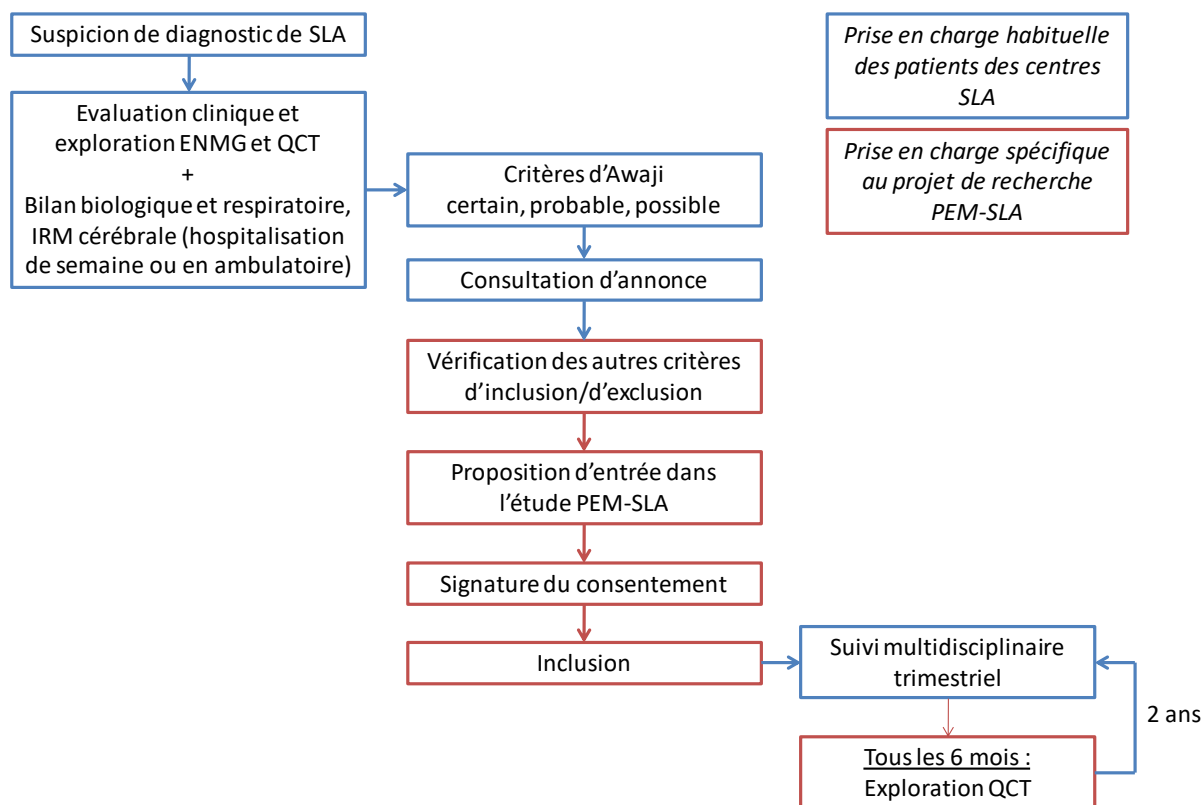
Suspicion de diagnostic de SLA

Evaluation clinique et exploration ENMG et QCT
+
Bilan biologique et respiratoire, IRM cérébrale (hospitalisation de semaine ou en ambulatoire)

Critères d'Awaji
certain, probable, possible

Consultation d'annonce

Vérification des autres critères d'inclusion/d'exclusion

Proposition d'entrée dans l'étude PEM-SLA

Signature du consentement

Inclusion

Suivi multidisciplinaire trimestriel

Tous les 6 mois :
Exploration QCT

2 ans

*Prise en charge habituelle des patients des centres SLA*

*Prise en charge spécifique au projet de recherche PEM-SLA*